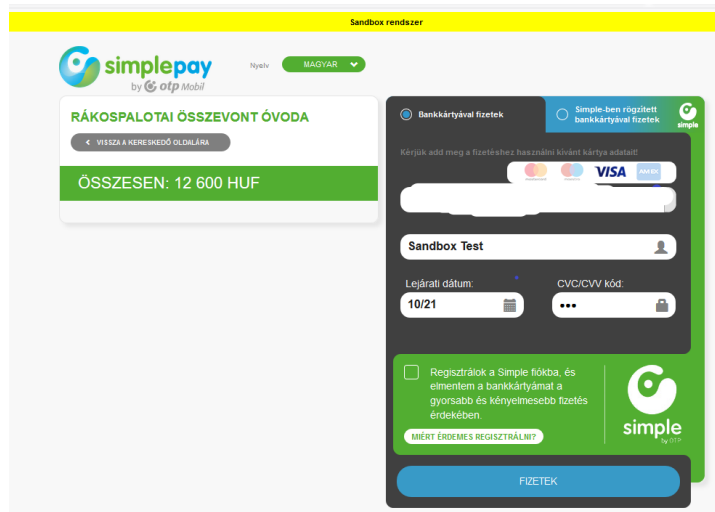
Sandbox rendszer

simplepay by otp Mobil

Nyelv MAGYAR

RÁKOSPALOTAI ÖSSZEVONT ÓVODA

VISSZA A KERESKEDŐ OLDALÁRA

ÖSSZESEN: 12 600 HUF

Bankkártyával fizetek

Simple-ben rögzített bankkártyával fizetek

simple

Kérjük add meg a fizetéshez használni kívánt kártya adatait!

VISA AMEX

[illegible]

Sandbox Test

Lejárati dátum:

10/21

CVC/CVV kód:

•••

Regisztrálok a Simple fiókba, és elmentem a bankkártyámat a gyorsabb és kényelmesebb fizetés érdekében.

MIÉRT ÉRDEMES REGISZTRÁLNI?

simple by OTP

FIZETEK